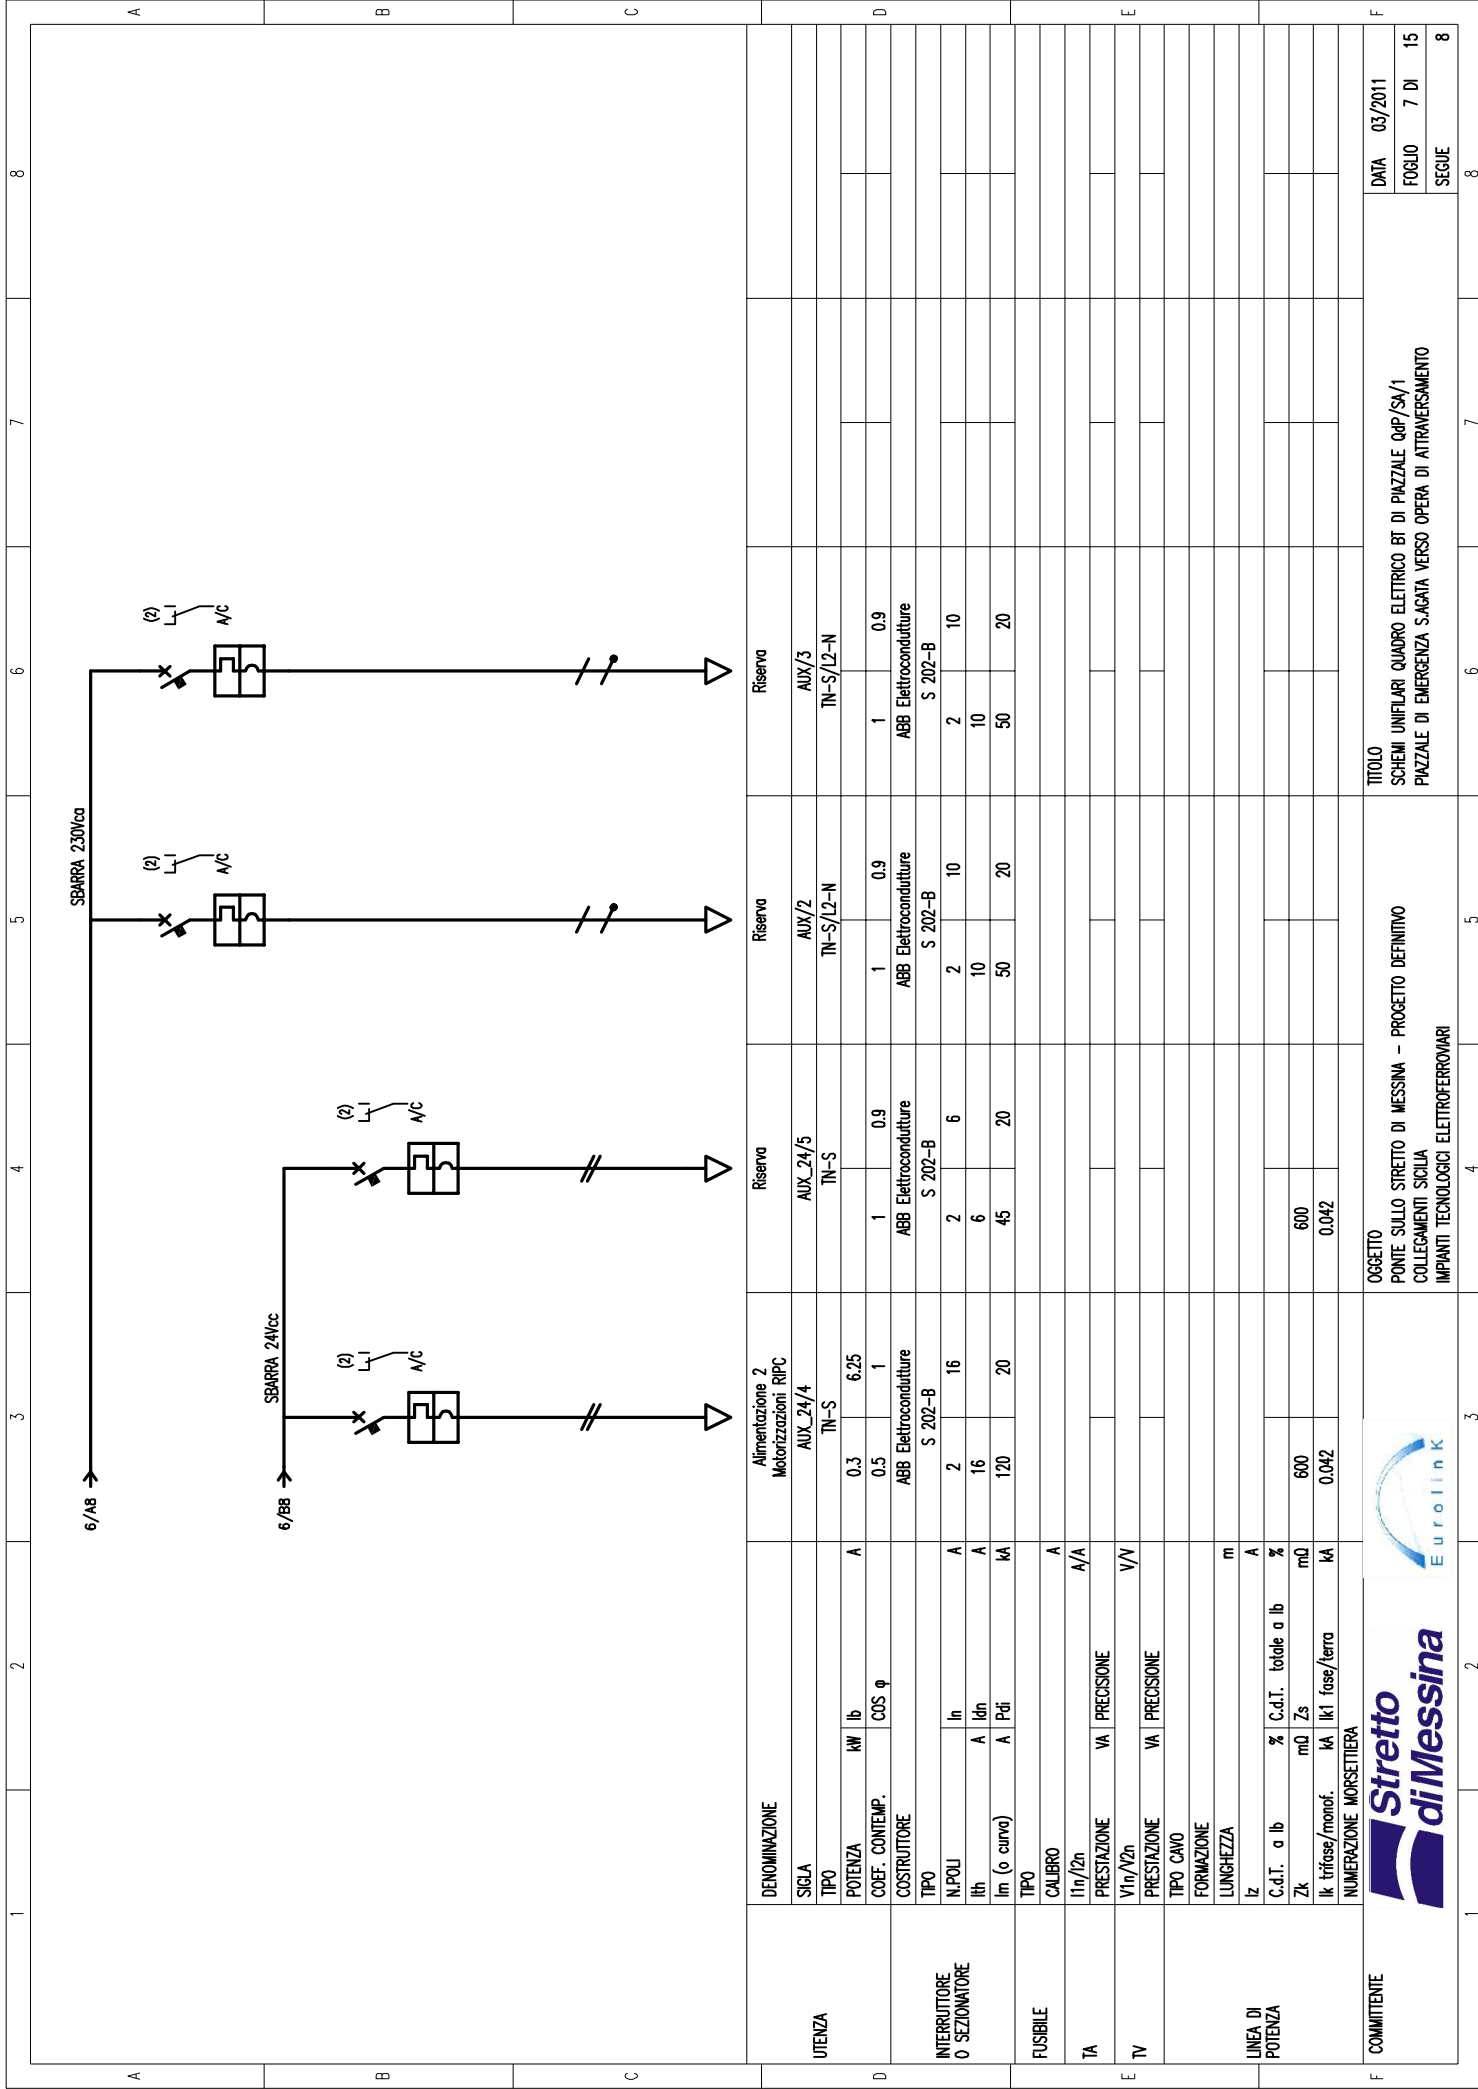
A B C D E F

8 7 6 5 4 3 2 1

6/A8

6/B8

SBARRA 230Vca

SBARRA 24Vcc

(2) A/C

(2) A/C

(2) A/C

(2) A/C

| | | | Alimentazione 2 Motorizzazioni RIPC | Riserva | Riserva | Riserva |
|---|---|---|---|---|---|---|
| UTENZA | DENOMINAZIONE | | | | | |
| | SIGLA | | AUX_24/4 | AUX_24/5 | AUX/2 | AUX/3 |
| | TIPO | | TN-S | TN-S | TN-S/L2-N | TN-S/L2-N |
| | POTENZA kW Ib | A | 0.3 6.25 | | | |
| | COEF. CONTEMP. COS φ | | 0.5 1 | 1 0.9 | 1 0.9 | 1 0.9 |
| INTERRUTTORE O SEZIONATORE | COSTRUTTORE | | ABB Elettrocondutture | ABB Elettrocondutture | ABB Elettrocondutture | ABB Elettrocondutture |
| | TIPO | | S 202-B | S 202-B | S 202-B | S 202-B |
| | N.POLI In | A | 2 16 | 2 6 | 2 10 | 2 10 |
| | Ith A Idn | A | 16 | 6 | 10 | 10 |
| | Im (o curva) A Pdi | kA | 120 20 | 45 20 | 50 20 | 50 20 |
| FUSIBILE | TIPO | | | | | |
| | CALIBRO | A | | | | |
| TA | I1n/I2n | A/A | | | | |
| | PRESTAZIONE VA PRECISIONE | | | | | |
| TV | V1n/V2n | V/V | | | | |
| | PRESTAZIONE VA PRECISIONE | | | | | |
| LINEA DI POTENZA | TIPO CAVO | | | | | |
| | FORMAZIONE | | | | | |
| | LUNGHEZZA | m | | | | |
| | Iz | A | | | | |
| | C.d.T. a Ib % C.d.T. totale a Ib | % | | | | |
| | Zk mΩ Zs | mΩ | 600 | 600 | | |
| | Ik trifase/monof. kA Ik1 fase/terra | kA | 0.042 | 0.042 | | |
| | NUMERAZIONE MORSETTIERA | | | | | |

COMMITTENTE

Stretto di Messina

EuroLink

OGGETTO
PONTE SULLO STRETTO DI MESSINA - PROGETTO DEFINITIVO
COLLEGAMENTI SICILIA
IMPIANTI TECNOLOGICI ELETTROFERROVIARI

TITOLO
SCHEMI UNIFILARI QUADRO ELETTRICO BT DI PIAZZALE QdP/SA/1
PIAZZALE DI EMERGENZA S.AGATA VERSO OPERA DI ATTRAVERSAMENTO

DATA 03/2011
FOGLIO 7 DI 15
SEGUE 8